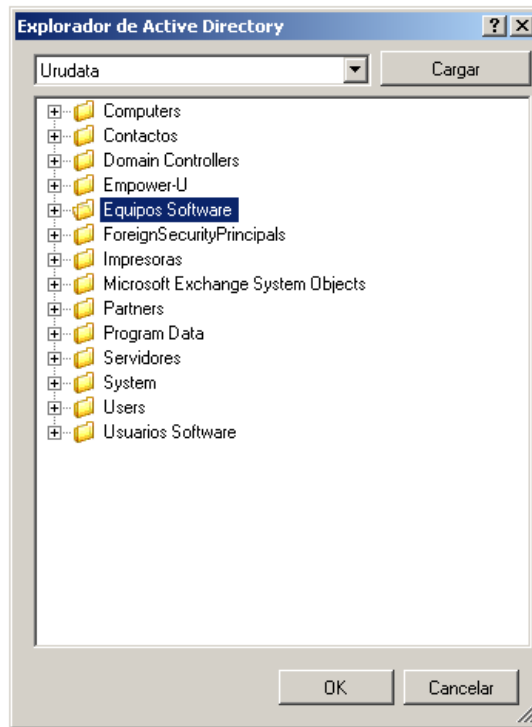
Explorador de Active Directory

?

X

Urudata

Cargar

Computers
Contactos
Domain Controllers
Empower-U
Equipos Software
ForeignSecurityPrincipals
Impresoras
Microsoft Exchange System Objects
Partners
Program Data
Servidores
System
Users
Usuarios Software

OK

Cancelar